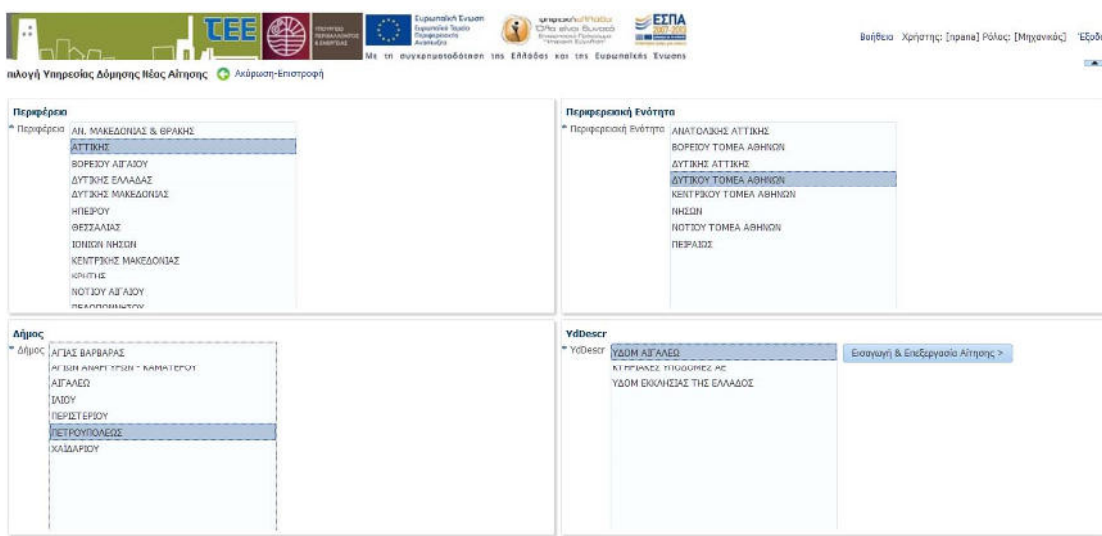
ΤΕΕ

Ευρωπαϊκή Ένωση Ευρωπαϊκό Ταμείο Περιφερειακής Ανάπτυξης

ψηφιακή Ελλάδα Όλα είναι δυνατά

ΕΣΠΑ 2007-2013

Με τη συγχρηματοδότηση της Ελλάδας και της Ευρωπαϊκής Ένωσης

Βοήθεια Χρήστης: [npana] Ρόλος: [Μηχανικός] Έξοδ

πιλογή Υπηρεσίας Δόμησης Νέας Αίτησης Ακύρωση-Επιστροφή

Περιφέρεια

* Περιφέρεια

ΑΝ. ΜΑΚΕΔΟΝΙΑΣ & ΘΡΑΚΗΣ
ΑΤΤΙΚΗΣ
ΒΟΡΕΙΟΥ ΑΙΓΑΙΟΥ
ΔΥΤΙΚΗΣ ΕΛΛΑΔΑΣ
ΔΥΤΙΚΗΣ ΜΑΚΕΔΟΝΙΑΣ
ΗΠΕΙΡΟΥ
ΘΕΣΣΑΛΙΑΣ
ΙΟΝΙΩΝ ΝΗΣΩΝ
ΚΕΝΤΡΙΚΗΣ ΜΑΚΕΔΟΝΙΑΣ
ΚΡΗΤΗΣ
ΝΟΤΙΟΥ ΑΙΓΑΙΟΥ
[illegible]

Περιφερειακή Ενότητα

* Περιφερειακή Ενότητα

ΑΝΑΤΟΛΙΚΗΣ ΑΤΤΙΚΗΣ
ΒΟΡΕΙΟΥ ΤΟΜΕΑ ΑΘΗΝΩΝ
ΔΥΤΙΚΗΣ ΑΤΤΙΚΗΣ
ΔΥΤΙΚΟΥ ΤΟΜΕΑ ΑΘΗΝΩΝ
ΚΕΝΤΡΙΚΟΥ ΤΟΜΕΑ ΑΘΗΝΩΝ
ΝΗΣΩΝ
ΝΟΤΙΟΥ ΤΟΜΕΑ ΑΘΗΝΩΝ
ΠΕΙΡΑΙΩΣ

Δήμος

* Δήμος

ΑΓΙΑΣ ΒΑΡΒΑΡΑΣ
ΑΓΙΩΝ ΑΝΑΡΓΥΡΩΝ - ΚΑΜΑΤΕΡΟΥ
ΑΙΓΑΛΕΩ
ΙΛΙΟΥ
ΠΕΡΙΣΤΕΡΙΟΥ
ΠΕΤΡΟΥΠΟΛΕΩΣ
ΧΑΙΔΑΡΙΟΥ

YdDescr

* YdDescr

ΥΔΟΜ ΑΙΓΑΛΕΩ
ΚΤΗΡΙΑΚΕΣ ΥΠΟΔΟΜΕΣ ΑΕ
ΥΔΟΜ ΕΚΚΛΗΣΙΑΣ ΤΗΣ ΕΛΛΑΔΟΣ

Εισαγωγή & Επεξεργασία Αίτησης >